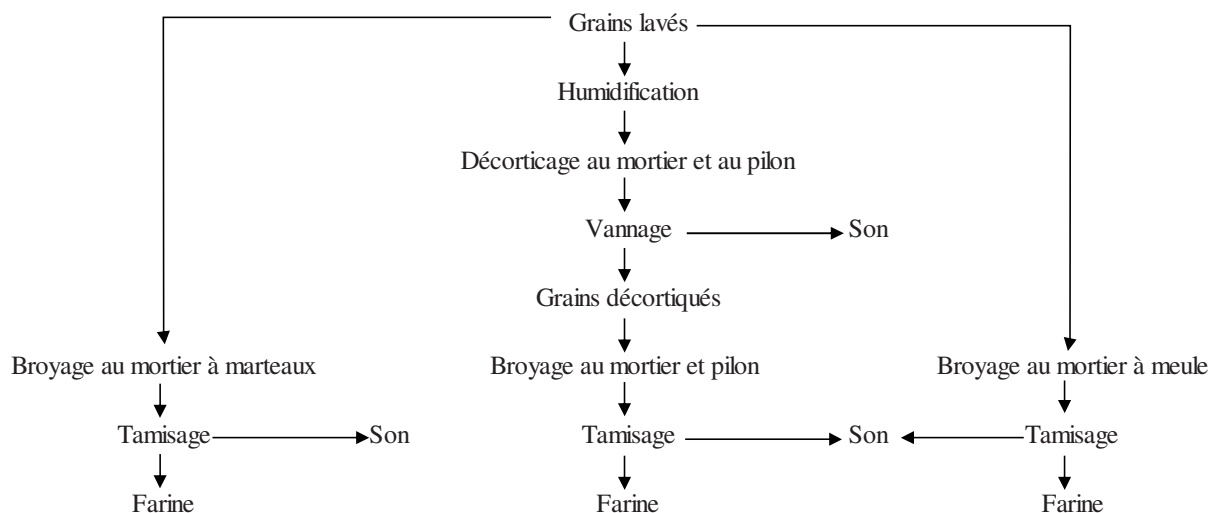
Grains lavés

Humidification

Décorticage au mortier et au pilon

Vannage → Son

Grains décortiqués

Broyage au mortier à marteaux

Broyage au mortier et pilon

Broyage au mortier à meule

Tamisage → Son

Tamisage → Son ← Tamisage

Farine

Farine

Farine